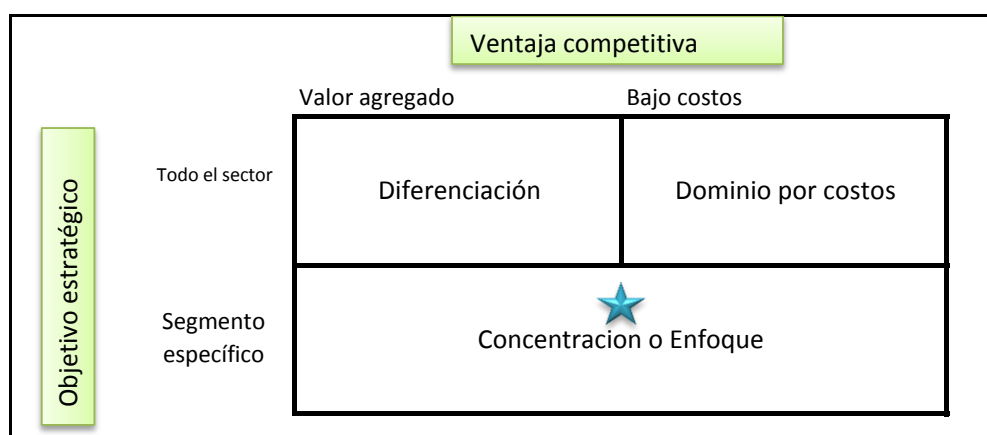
Ventaja competitiva

Valor agregado | Bajo costos

Objetivo estratégico

| | Valor agregado | Bajo costos |
|---|---|---|
| Todo el sector | Diferenciación | Dominio por costos |
| Segmento específico | Concentracion o Enfoque | |